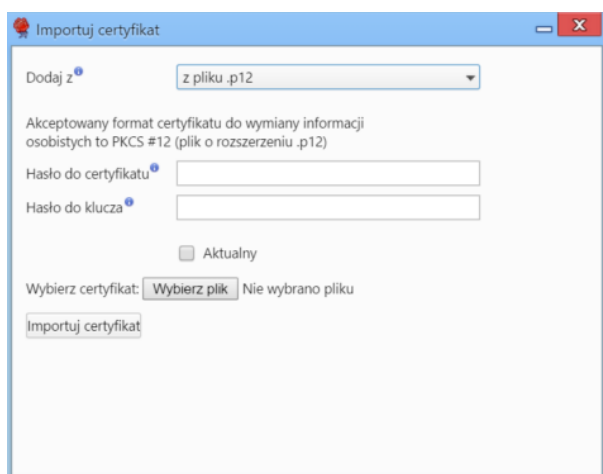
Importuj certyfikat

Dodaj z

z pliku .p12

Akceptowany format certyfikatu do wymiany informacji osobistych to PKCS #12 (plik o rozszerzeniu .p12)

Hasło do certyfikatu

Hasło do klucza

Aktualny

Wybierz certyfikat: Wybierz plik Nie wybrano pliku

Importuj certyfikat